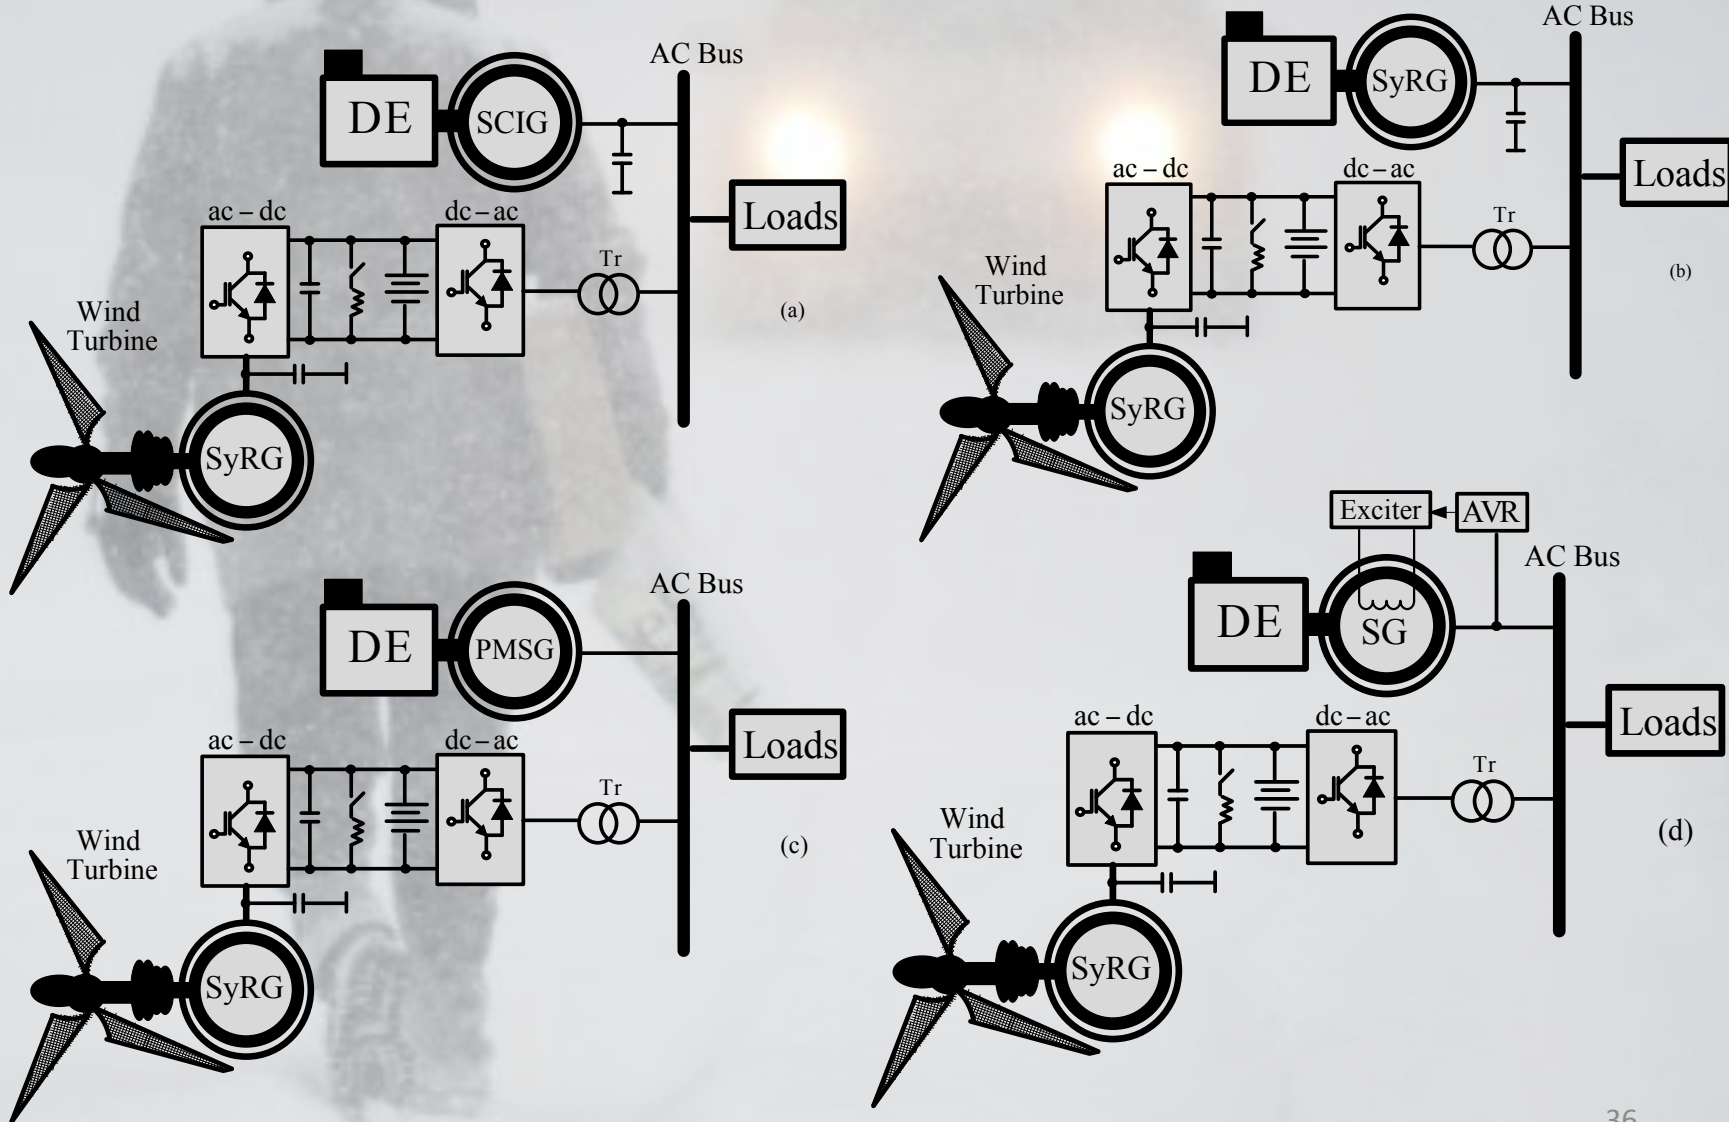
AC Bus
DE
SCIG
ac – dc
dc – ac
Loads
Tr
Wind Turbine
(a)
SyRG

AC Bus
DE
SyRG
ac – dc
dc – ac
Loads
Tr
Wind Turbine
(b)
SyRG

AC Bus
DE
PMSG
ac – dc
dc – ac
Loads
Tr
Wind Turbine
(c)
SyRG

Exciter
AVR
AC Bus
DE
SG
ac – dc
dc – ac
Loads
Tr
Wind Turbine
(d)
SyRG

36